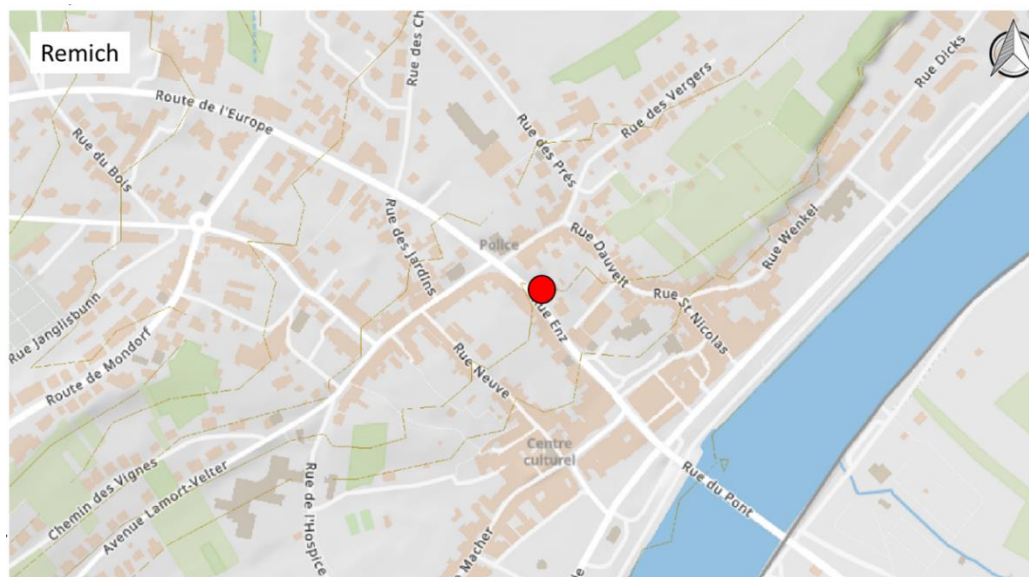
Remich

Route de l'Europe

Rue du Bois

Rue des Ch

Rue des Prés

Rue des Vergers

Rue Dicks

Rue des Jardins

Police

Rue Dauvelt

Rue Wenkel

Rue St. Nicolas

ue Enz

Rue Janglisbunn

Route de Mondorf

Rue Neuve

Centre culturel

Chemin des Vignes

Avenue Lamort-Velter

Rue de l'Hospice

Macher

Rue du Pont